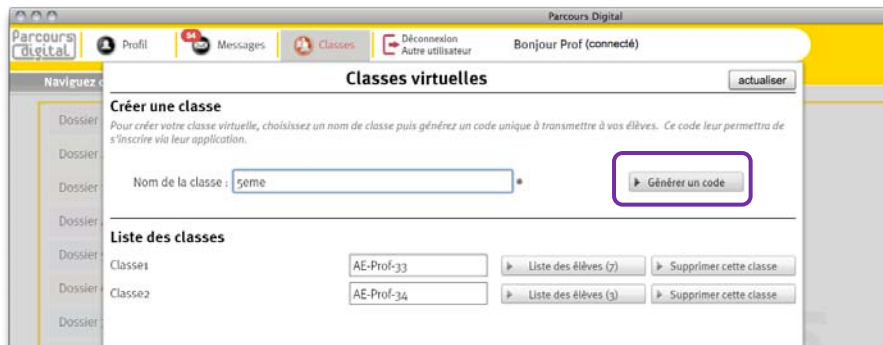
Parcours Digital

Parcours digital
Profil
54 Messages
Classes
Déconnexion
Autre utilisateur
Bonjour Prof (connecté)

Naviguez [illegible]

Classes virtuelles
actualiser

Créer une classe
Pour créer votre classe virtuelle, choisissez un nom de classe puis générez un code unique à transmettre à vos élèves. Ce code leur permettra de s'inscrire via leur application.

Nom de la classe : 5eme *
Générer un code

Liste des classes
Classe1 AE-Prof-33 Liste des élèves (7) Supprimer cette classe
Classe2 AE-Prof-34 Liste des élèves (3) Supprimer cette classe

Dossier
Dossier
Dossier
Dossier
Dossier
Dossier
Dossier